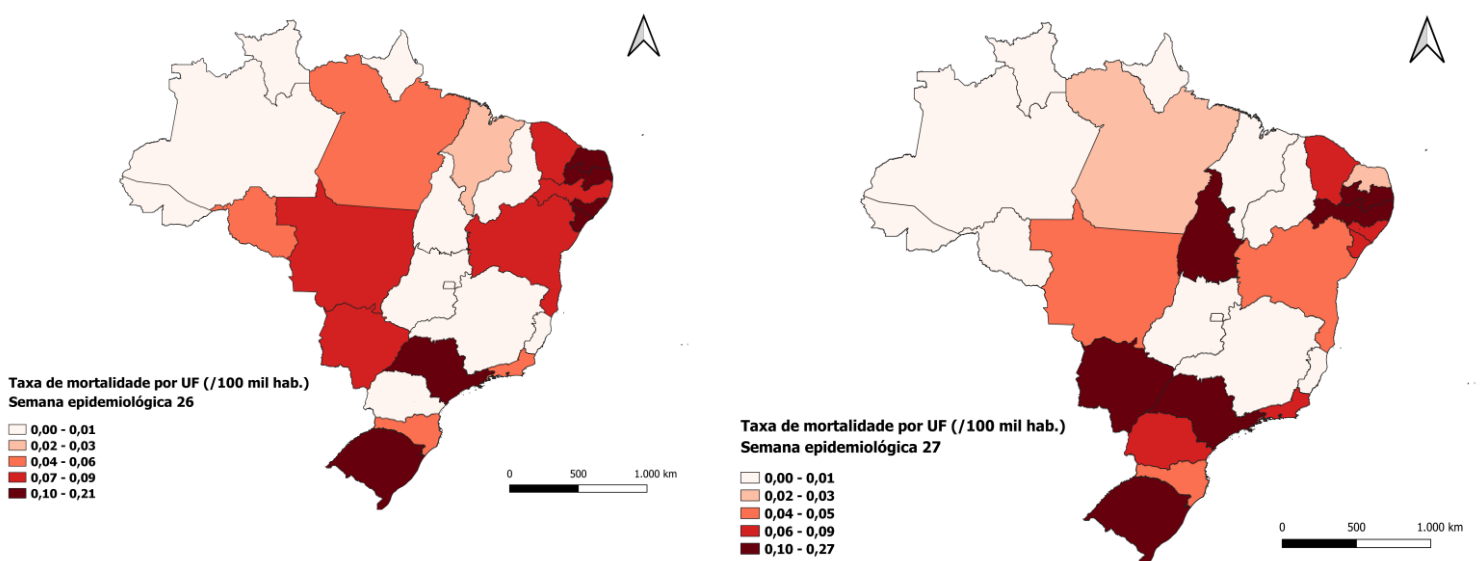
Taxa de mortalidade por UF (/100 mil hab.)
Semana epidemiológica 26

0,00 - 0,01
0,02 - 0,03
0,04 - 0,06
0,07 - 0,09
0,10 - 0,21

0 500 1.000 km

Taxa de mortalidade por UF (/100 mil hab.)
Semana epidemiológica 27

0,00 - 0,01
0,02 - 0,03
0,04 - 0,05
0,06 - 0,09
0,10 - 0,27

0 500 1.000 km